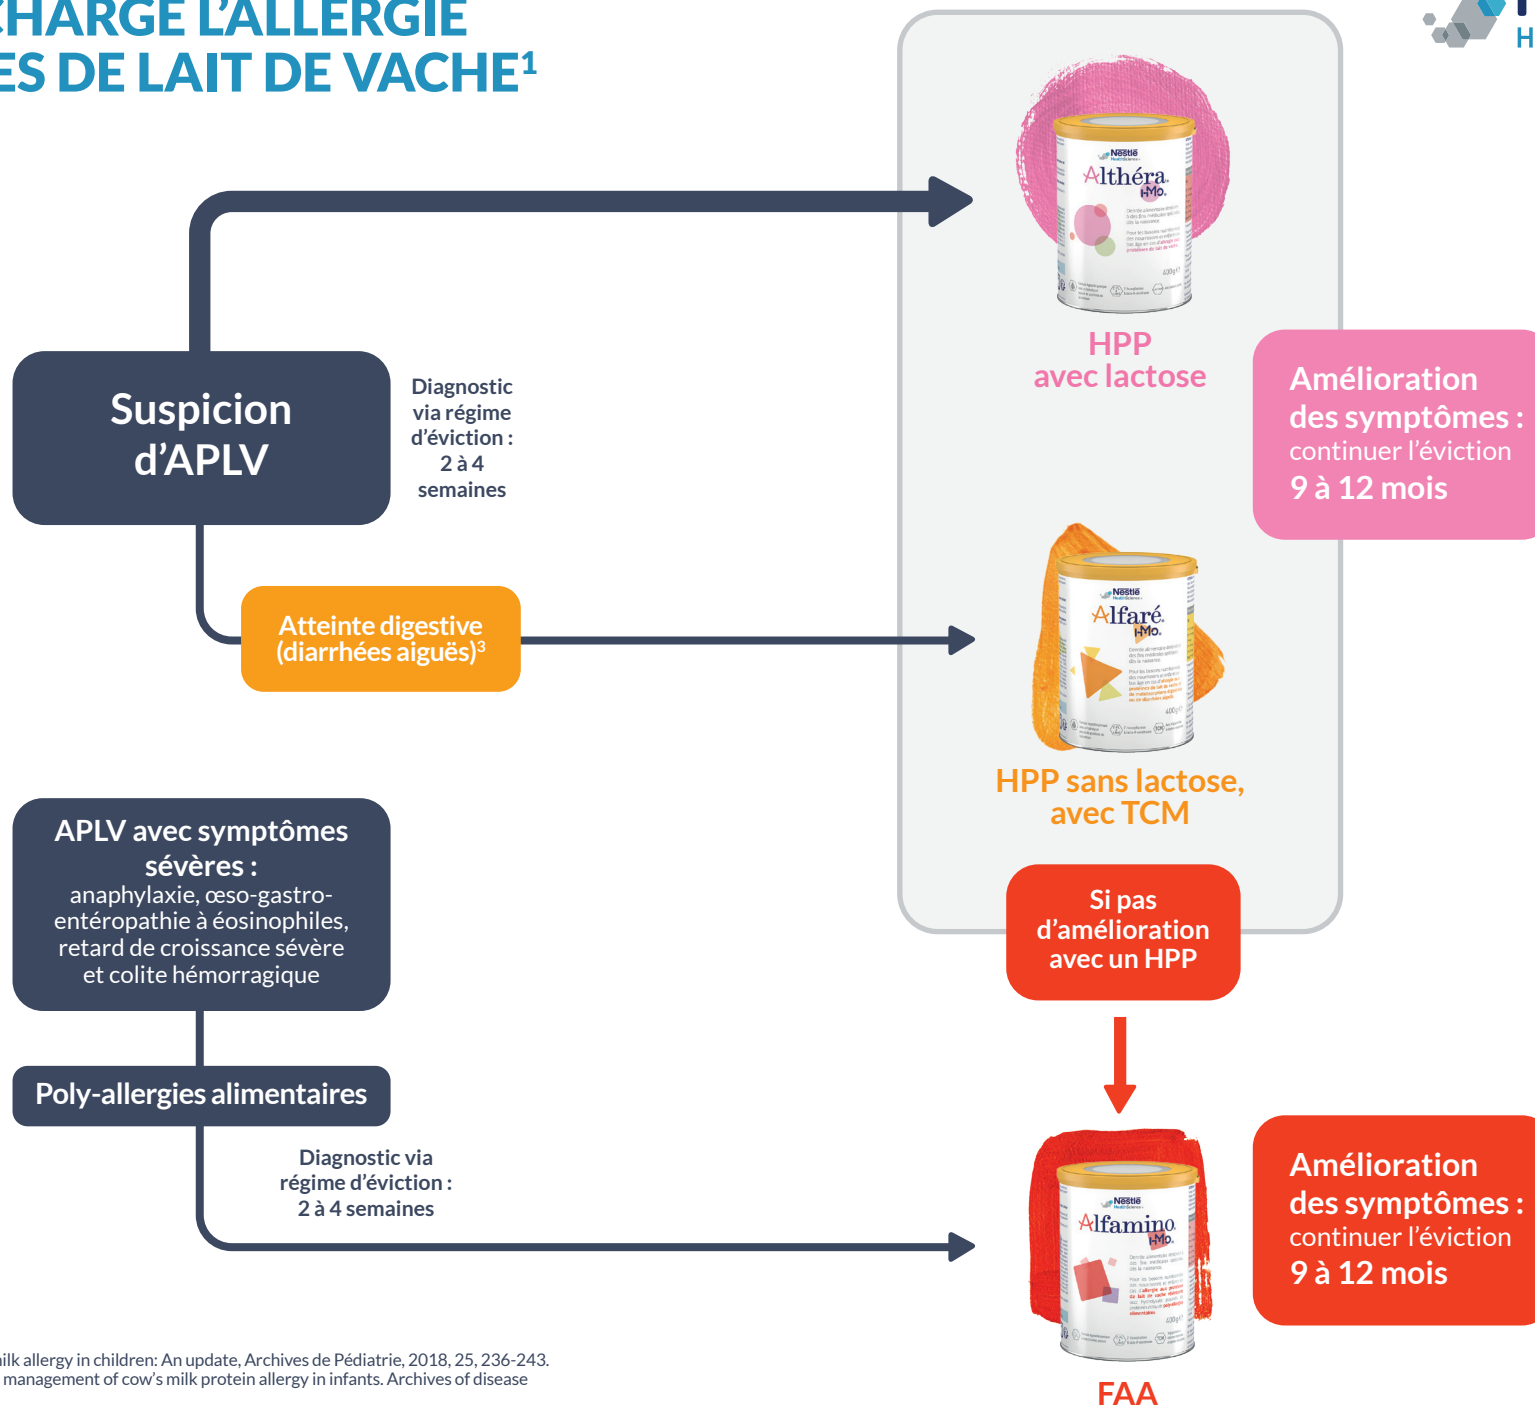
CHARGE L'ALLERGIE
ES DE LAIT DE VACHE¹

H

Suspicion d'APLV

Diagnostic via régime d'éviction : 2 à 4 semaines

Nestlé
Althéra
HMO
400g

HPP
avec lactose

Amélioration des symptômes :
continuer l'éviction
9 à 12 mois

Atteinte digestive (diarrhées aiguës)³

Nestlé
Alfaré
HMO
400g

HPP sans lactose, avec TCM

APLV avec symptômes sévères :
anaphylaxie, œso-gastro-entéropathie à éosinophiles, retard de croissance sévère et colite hémorragique

Si pas d'amélioration avec un HPP

Poly-allergies alimentaires

Diagnostic via régime d'éviction : 2 à 4 semaines

Nestlé
Alfamino
HMO
400g

Amélioration des symptômes :
continuer l'éviction
9 à 12 mois

FAA

ilk allergy in children: An update, Archives de Pédiatrie, 2018, 25, 236-243.
management of cow's milk protein allergy in infants. Archives of disease